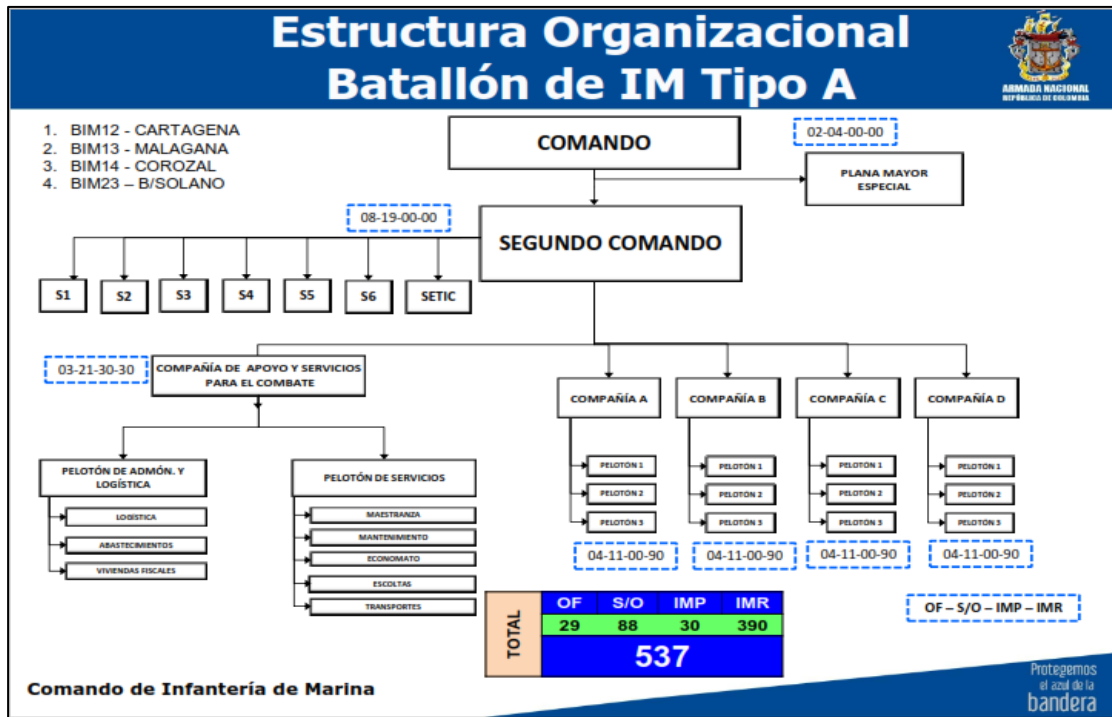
Estructura Organizacional
Batallón de IM Tipo A

ARMADA NACIONAL
REPÚBLICA DE COLOMBIA

1. BIM12 - CARTAGENA
2. BIM13 - MALAGANA
3. BIM14 - COROZAL
4. BIM23 – B/SOLANO

COMANDO

02-04-00-00

PLANA MAYOR ESPECIAL

08-19-00-00

SEGUNDO COMANDO

S1
S2
S3
S4
S5
S6
SETIC

03-21-30-30

COMPAÑÍA DE APOYO Y SERVICIOS PARA EL COMBATE

PELOTÓN DE ADMÓN. Y LOGÍSTICA

LOGÍSTICA
ABASTECIMIENTOS
VIVIENDAS FISCALES

PELOTÓN DE SERVICIOS

MAESTRANZA
MANTENIMIENTO
ECONOMATO
ESCOLTAS
TRANSPORTES

COMPAÑÍA A
PELOTÓN 1
PELOTÓN 2
PELOTÓN 3
04-11-00-90

COMPAÑÍA B
PELOTÓN 1
PELOTÓN 2
PELOTÓN 3
04-11-00-90

COMPAÑÍA C
PELOTÓN 1
PELOTÓN 2
PELOTÓN 3
04-11-00-90

COMPAÑÍA D
PELOTÓN 1
PELOTÓN 2
PELOTÓN 3
04-11-00-90

| TOTAL | OF | S/O | IMP | IMR |
|---|---|---|---|---|
| | 29 | 88 | 30 | 390 |
| | 537 | | | |

OF – S/O – IMP – IMR

Comando de Infantería de Marina

Protegemos el azul de la bandera